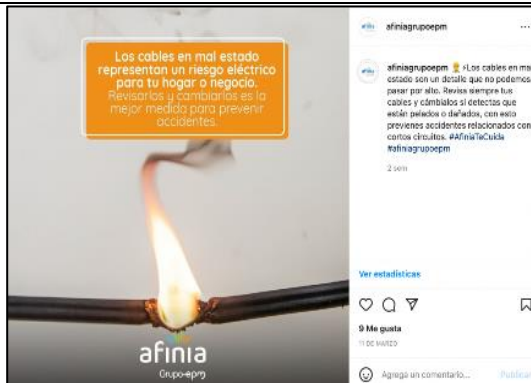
Los cables en mal estado representan un riesgo eléctrico para tu hogar o negocio. Revisarlos y cambiarlos es la mejor medida para prevenir accidentes.

afinia
Grupo-epm

afiniagrupoepm ...

afiniagrupoepm ¡Los cables en mal estado son un detalle que no podemos pasar por alto. Revisa siempre tus cables y cámbialos si detectas que están pelados o dañados, con esto previenes accidentes relacionados con cortos circuitos. #AfiniaTeCuida #afiniagrupoepm

2 sem

Ver estadísticas

9 Me gusta
11 DE MARZO

Agrega un comentario...
Publicar